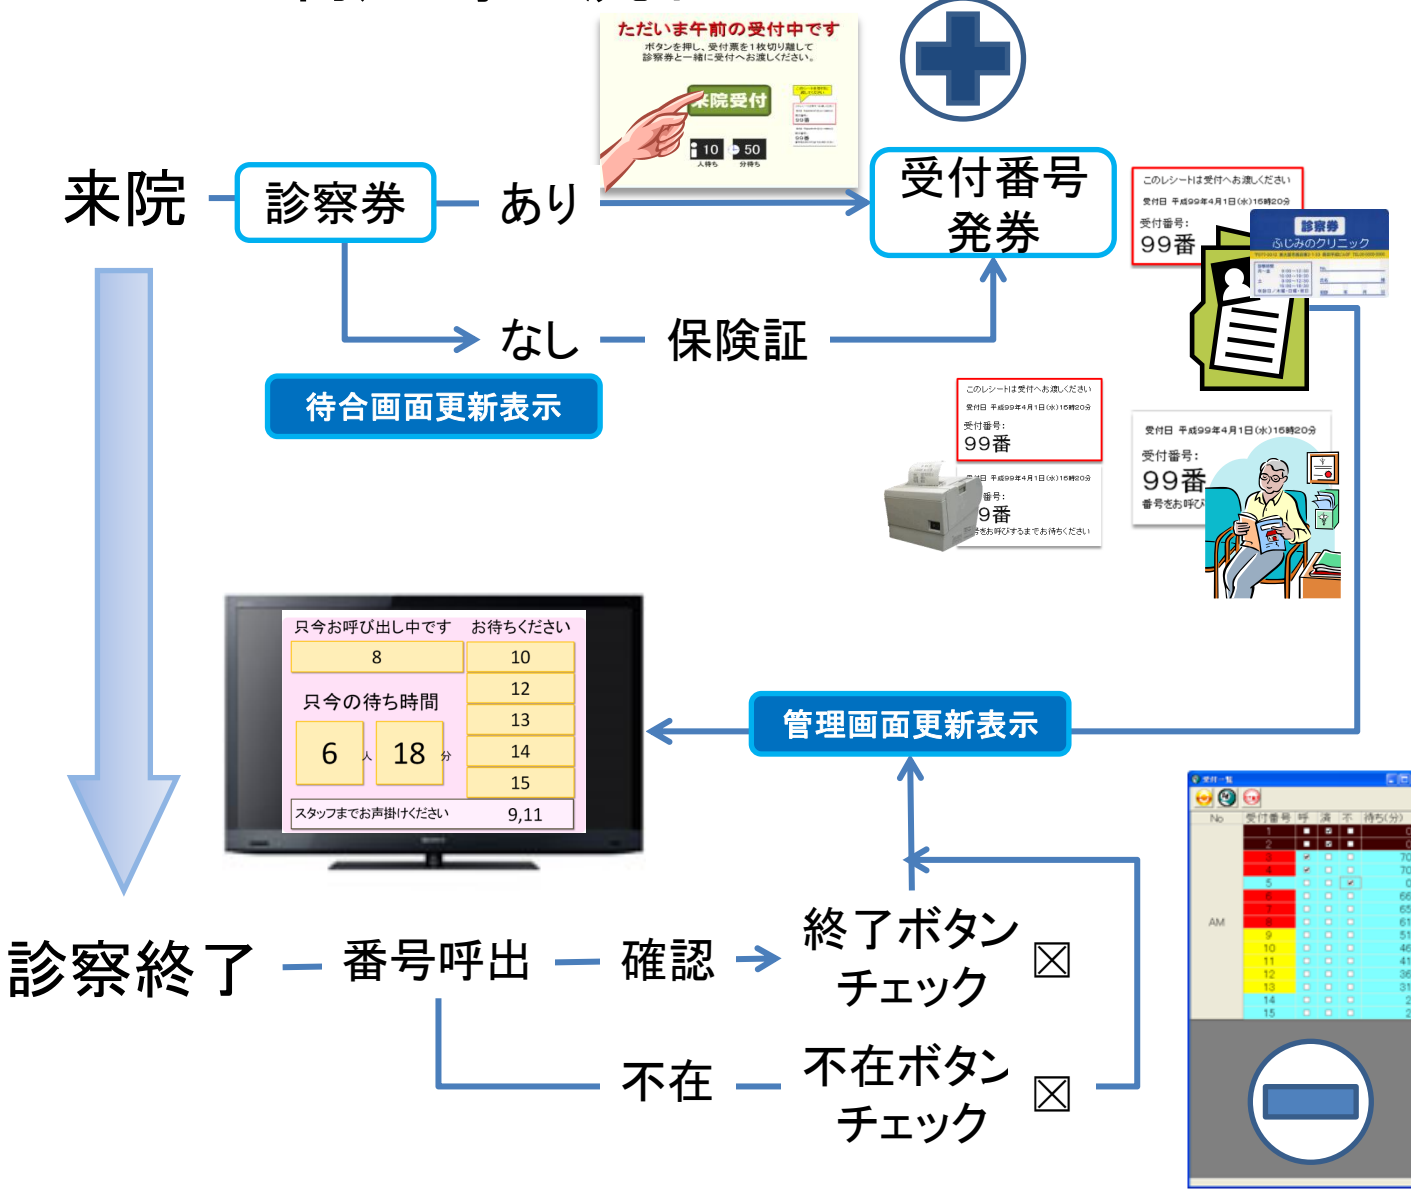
ただいま午前の受付中です
ボタンを押し、受付票を1枚切り離して診察券と一緒に受付へお渡しください。
来院受付
10 人待ち
50 分待ち

来院 — 診察券 — あり → 受付番号発券

なし — 保険証

待合画面更新表示

このレシートは受付へお渡しください
受付日 平成99年4月1日(水)16時20分
受付番号:
99番

診察券
ふじみのクリニック

このレシートは受付へお渡しください
受付日 平成99年4月1日(水)16時20分
受付番号:
99番

受付日 平成99年4月1日(水)16時20分
番号:
9番
号をお呼びするまでお待ちください

受付日 平成99年4月1日(水)16時20分
受付番号:
99番
番号をお呼び

| 只今お呼び出し中です | お待ちください |
|---|---|
| 8 | 10 |
| 只今の待ち時間 | 12 |
| | 13 |
| 6 人 18 分 | 14 |
| | 15 |
| スタッフまでお声掛けください | 9,11 |

管理画面更新表示

診察終了 — 番号呼出 — 確認 → 終了ボタンチェック ☒

不在 — 不在ボタンチェック ☒

受付一覧
No 受付番号 呼 済 不 待ち(分)
AM
1 2 3 4 5 6 7 8 9 10 11 12 13 14 15
70 70 0 66 65 61 51 46 41 36 31 2